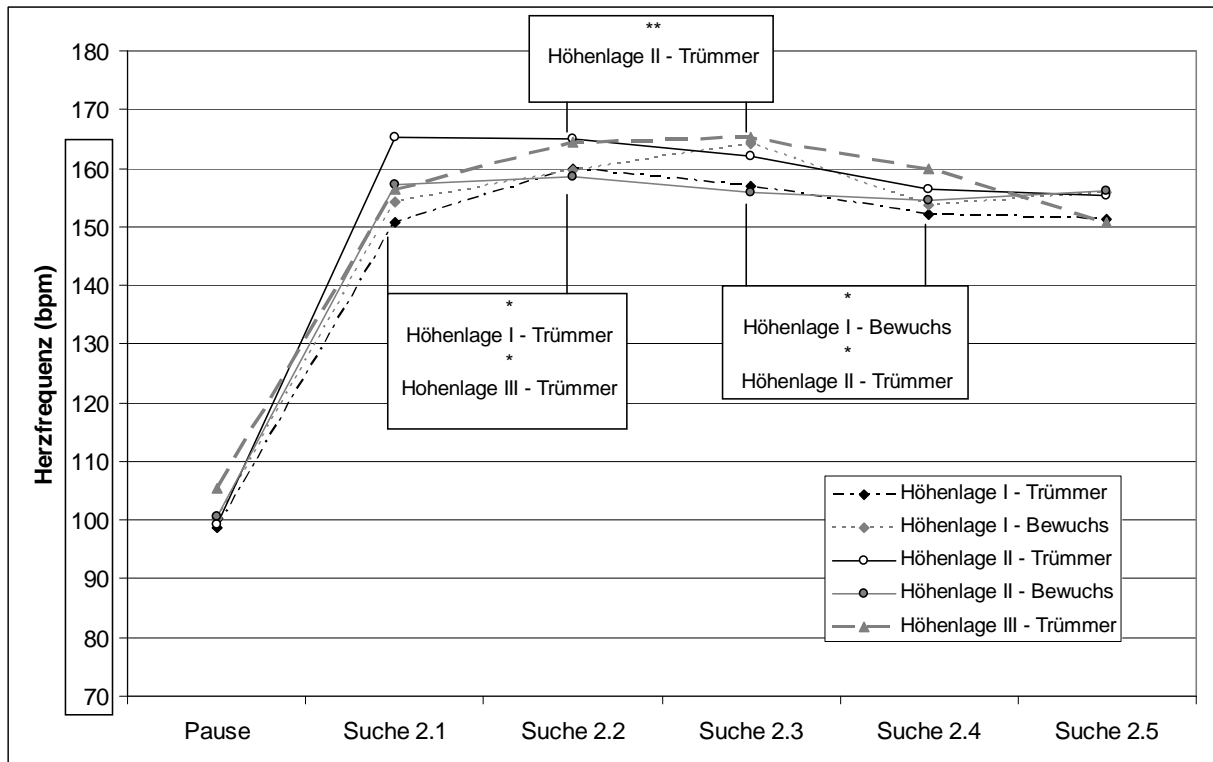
**
Höhenlage II - Trümmer

180
170
160
150
140
130
120
110
100
90
80
70

Herzfrequenz (bpm)

*
Höhenlage I - Trümmer
*
Hohenlage III - Trümmer

*
Höhenlage I - Bewuchs
*
Höhenlage II - Trümmer

Höhenlage I - Trümmer
Höhenlage I - Bewuchs
Höhenlage II - Trümmer
Höhenlage II - Bewuchs
Höhenlage III - Trümmer

Pause
Suche 2.1
Suche 2.2
Suche 2.3
Suche 2.4
Suche 2.5